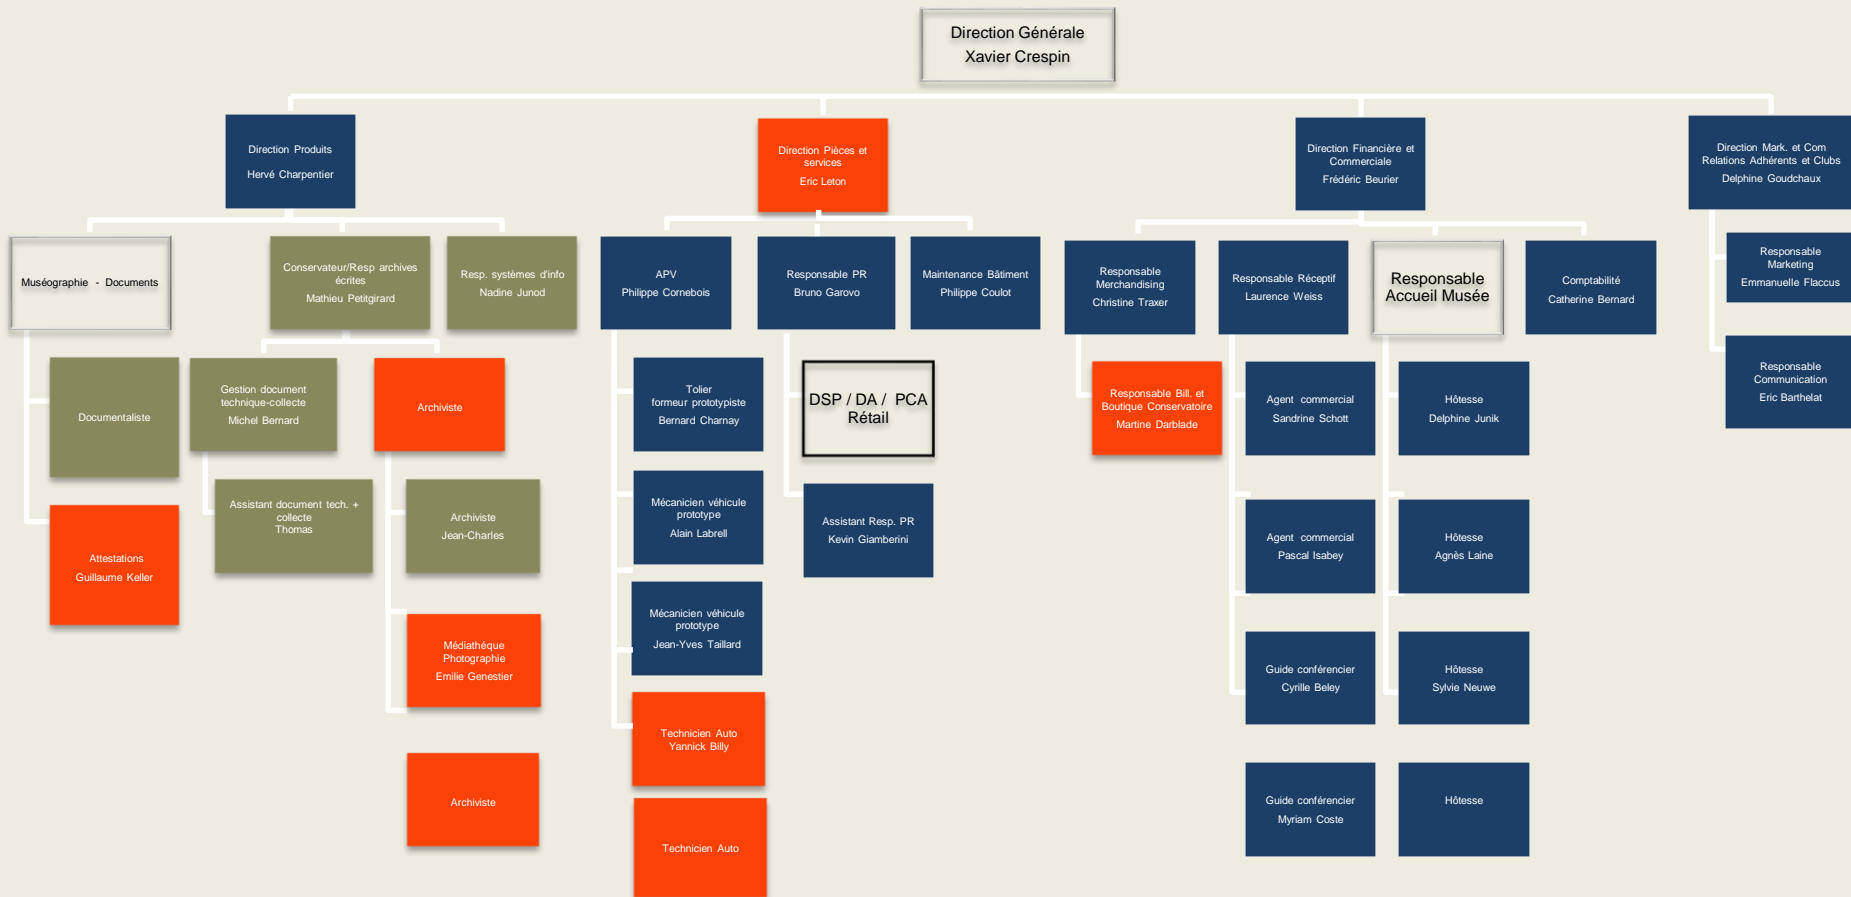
Direction Générale
Xavier Crespin

Direction Produits
Hervé Charpentier

Muséographie - Documents

Documentaliste

Attestations
Guillaume Keller

Conservateur/Resp archives écrites
Mathieu Petitgirard

Gestion document technique-collecte
Michel Bernard

Assistant document tech. + collecte
Thomas

Archiviste

Archiviste
Jean-Charles

Médiathèque Photographie
Emilie Genestier

Archiviste

Resp. systèmes d'info
Nadine Junod

Direction Pièces et services
Eric Leton

APV
Philippe Cornebois

Tolier
formeur prototypiste
Bernard Charnay

Mécanicien véhicule prototype
Alain Labrell

Mécanicien véhicule prototype
Jean-Yves Taillard

Technicien Auto
Yannick Billy

Technicien Auto

Responsable PR
Bruno Garovo

DSP / DA / PCA
Rétail

Assistant Resp. PR
Kevin Giamberini

Maintenance Bâtiment
Philippe Coulot

Direction Financière et Commerciale
Frédéric Beurier

Responsable Merchandising
Christine Traxer

Responsable Bill. et Boutique Conservatoire
Martine Darblade

Responsable Réceptif
Laurence Weiss

Agent commercial
Sandrine Schott

Agent commercial
Pascal Isabey

Guide conférencier
Cyrille Beley

Guide conférencier
Myriam Coste

Responsable Accueil Musée

Hôtesse
Delphine Junik

Hôtesse
Agnès Laine

Hôtesse
Sylvie Neuwe

Hôtesse

Comptabilité
Catherine Bernard

Direction Mark. et Com Relations Adhérents et Clubs
Delphine Goudchaux

Responsable Marketing
Emmanuelle Flaccus

Responsable Communication
Eric Barthelat